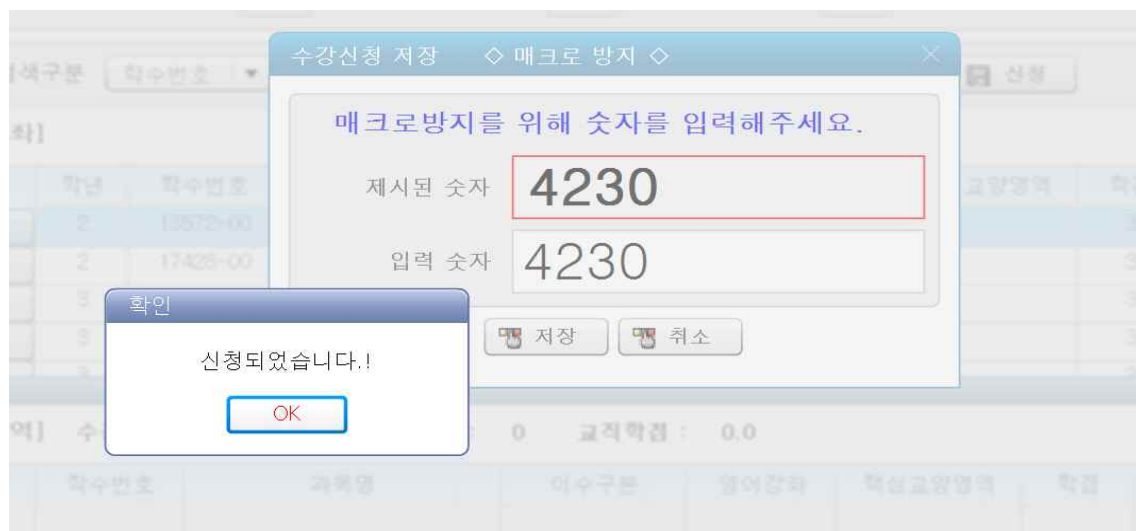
검색구분 학수번호 신청

좌]

학년 학수번호 교양영역

2 13572-00

2 17428-00

3

3

수강신청 저장 ◇ 매크로 방지 ◇

매크로방지를 위해 숫자를 입력해주세요.

제시된 숫자 4230

입력 숫자 4230

저장 취소

확인

신청되었습니다.!

OK

역] 0 교직학점 : 0.0

학수번호 과목명 이수구분 영어강좌 핵심교양영역 학점